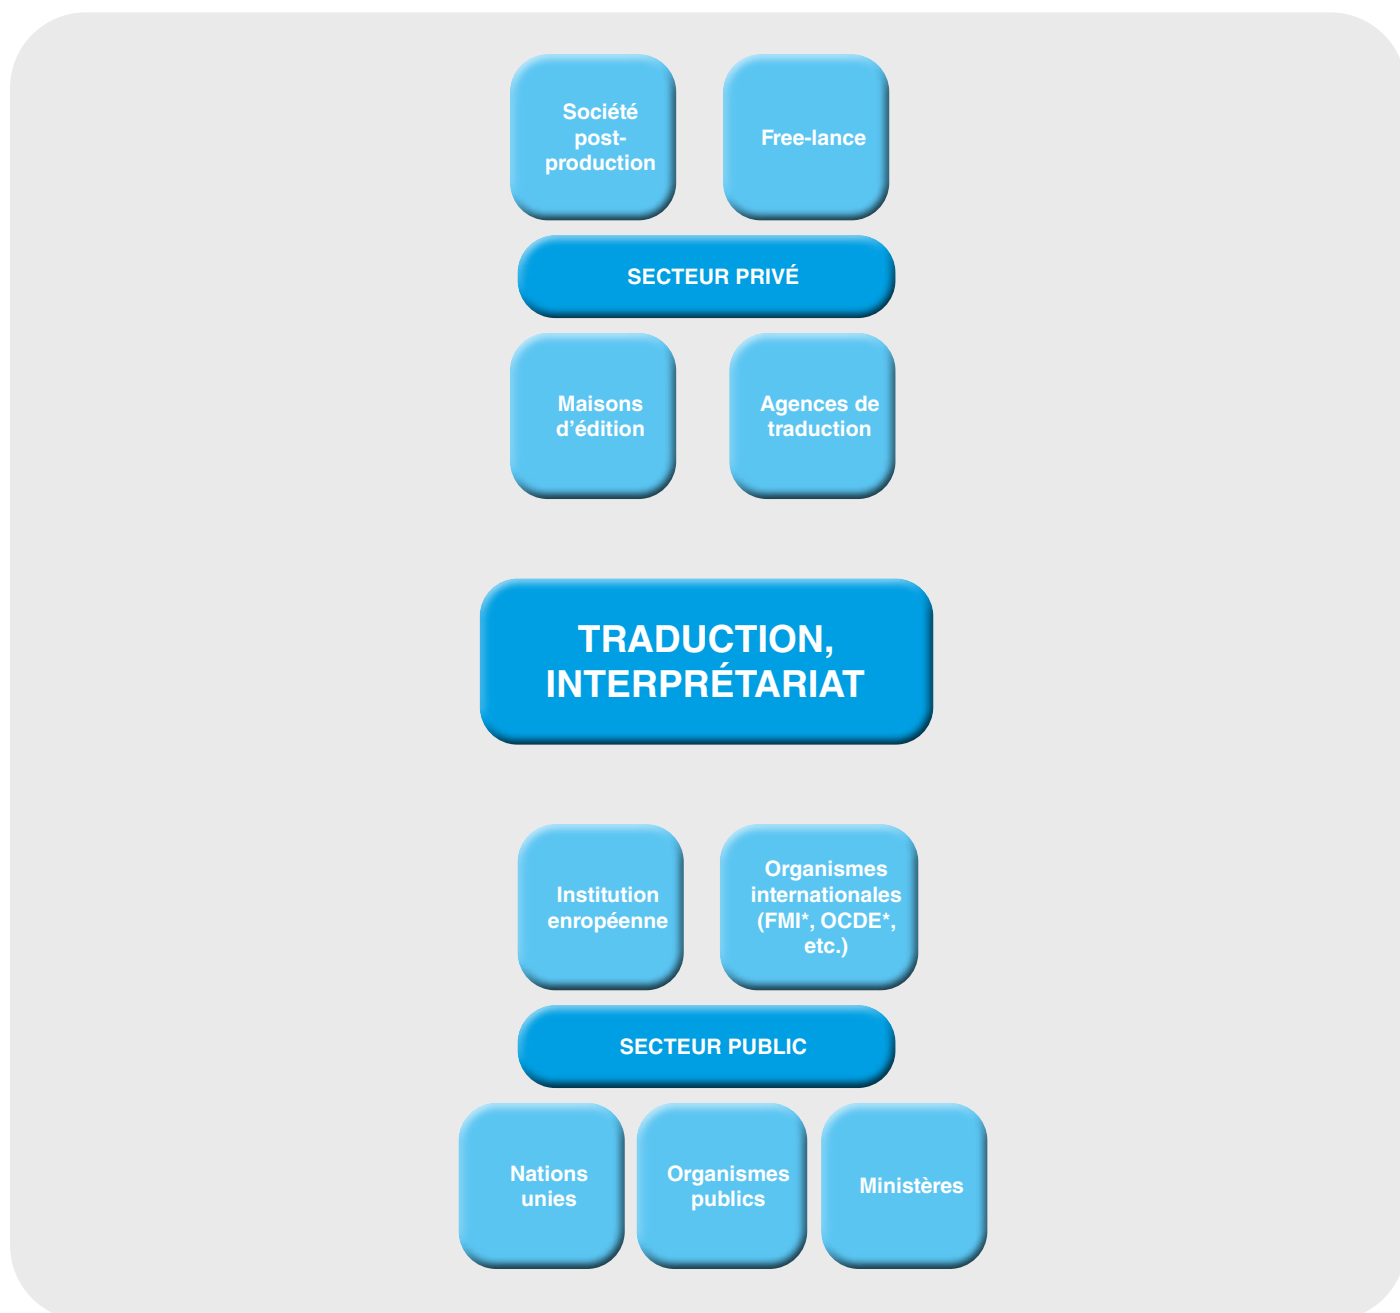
Société post-production

Free-lance

SECTEUR PRIVÉ

Maisons d'édition

Agences de traduction

TRADUCTION, INTERPRÉTARIAT

Institution enropéenne

Organismes internationales (FMI*, OCDE*, etc.)

SECTEUR PUBLIC

Nations unies

Organismes publics

Ministères